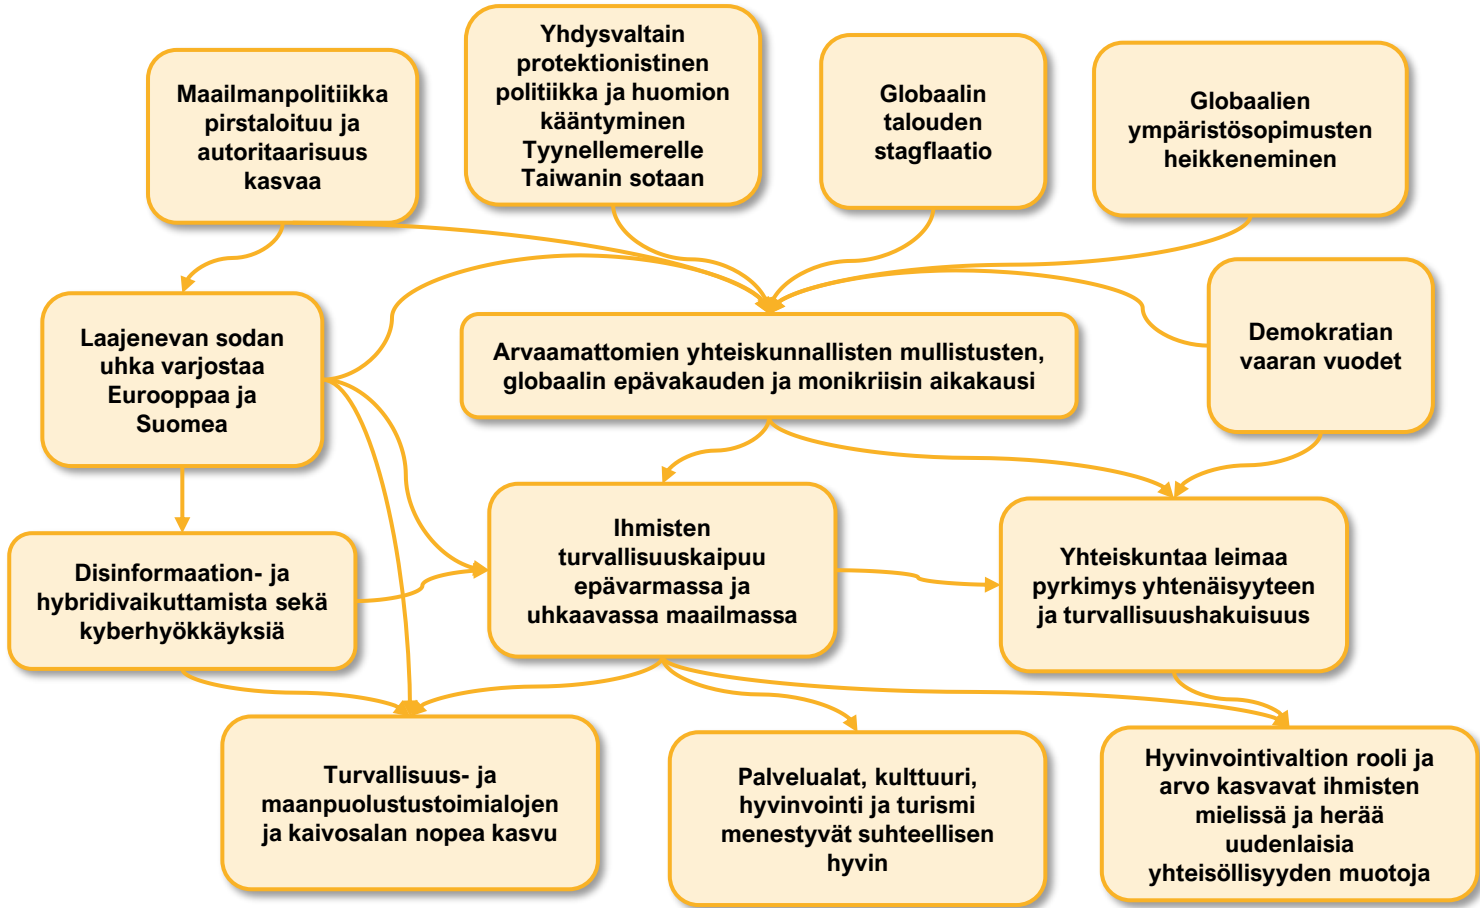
Maailmanpolitiikka pirstaloituu ja autoritaarisuus kasvaa

Yhdysvaltain protektionistinen politiikka ja huomion kääntyminen Tyynellemerelle Taiwanin sotaan

Globaalin talouden stagflaatio

Globaalien ympäristösopimusten heikkeneminen

Laajenevan sodan uhka varjostaa Eurooppaa ja Suomea

Arvaamattomien yhteiskunnallisten mullistusten, globaalin epävakauden ja monikriisin aikakausi

Demokratian vaaran vuodet

Disinformaation- ja hybridivaikuttamista sekä kyberhyökkäyksiä

Ihmisten turvallisuuskaipuu epävarmassa ja uhkaavassa maailmassa

Yhteiskuntaa leimaa pyrkimys yhtenäisyyteen ja turvallisuushakuisuus

Turvallisuus- ja maanpuolustustoimialojen ja kaivosalan nopea kasvu

Palvelualat, kulttuuri, hyvinvointi ja turismi menestyvät suhteellisen hyvin

Hyvinvointivaltion rooli ja arvo kasvavat ihmisten mielissä ja herää uudenlaisia yhteisöllisyyden muotoja